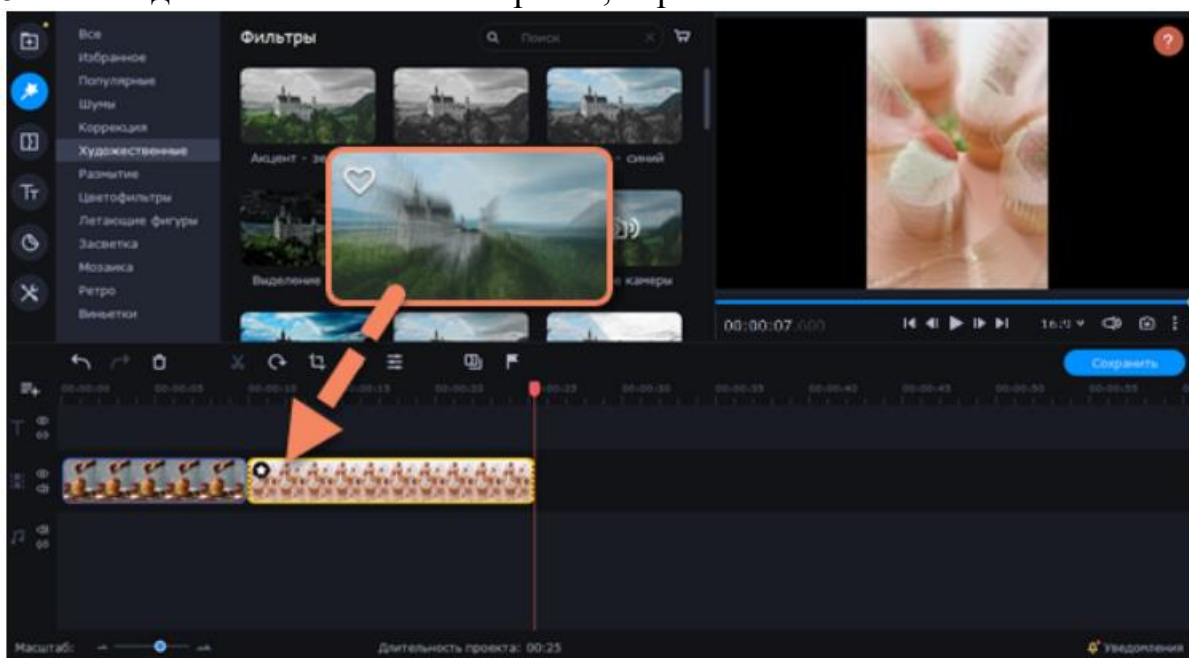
Все
Избранное
Популярные
Шумы
Коррекция
Художественные
Размытие
Цветофильтры
Летающие фигуры
Засветка
Мозаика
Ретро
Виньетки

Фильтры

Поиск

Акцент - з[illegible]
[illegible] - синий
Выделение
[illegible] камеры

00:00:07.000

16:9

Сохранить

Масштаб:

Длительность проекта: 00:25

Уведомления